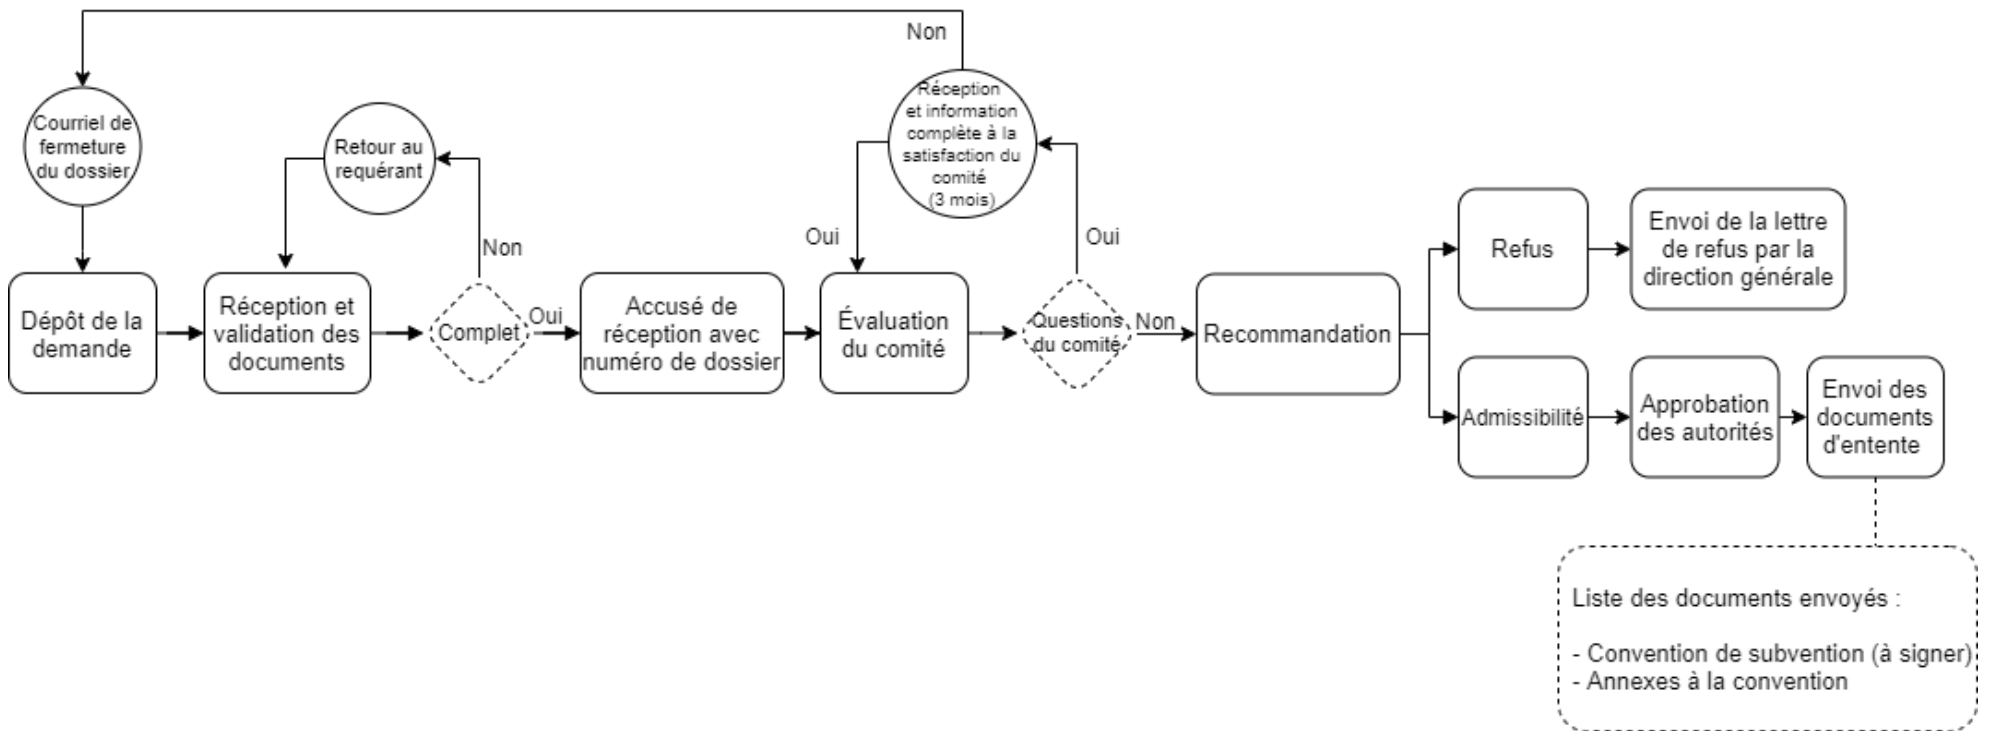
Non

Courriel de fermeture du dossier

Retour au requérant

Réception et information complète à la satisfaction du comité (3 mois)

Non

Oui

Oui

Dépôt de la demande

Réception et validation des documents

Complet

Oui

Accusé de réception avec numéro de dossier

Évaluation du comité

Questions du comité

Non

Recommandation

Refus

Envoi de la lettre de refus par la direction générale

Admissibilité

Approbation des autorités

Envoi des documents d'entente

Liste des documents envoyés :

- Convention de subvention (à signer)
- Annexes à la convention